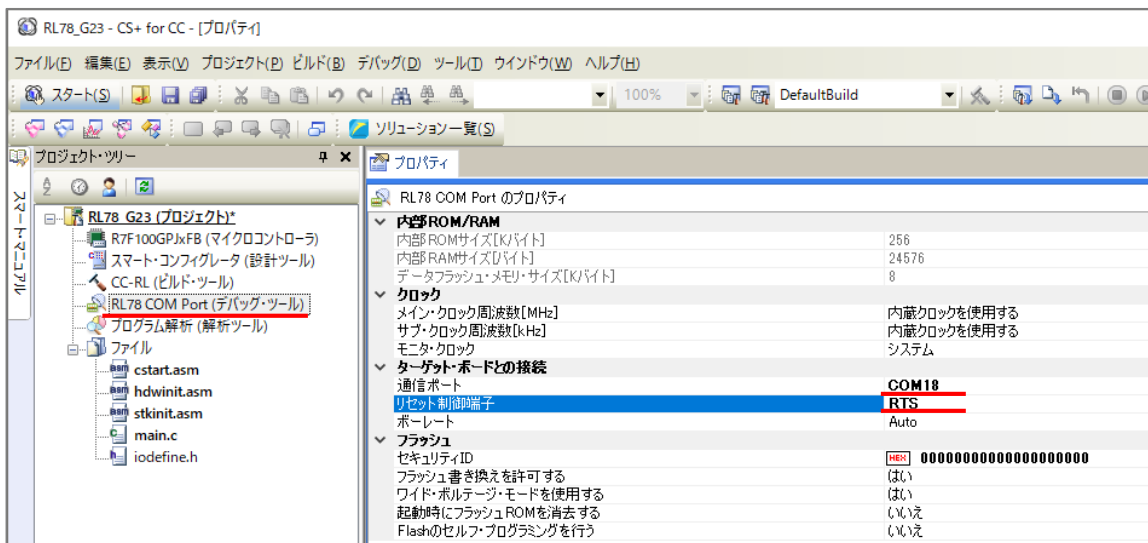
RL78_G23 - CS+ for CC - [プロパティ]

ファイル(F) 編集(E) 表示(V) プロジェクト(P) ビルド(B) デバッグ(D) ツール(T) ウインドウ(W) ヘルプ(H)

スタート(S) 100% DefaultBuild

ソリューション一覧(S)

プロジェクト・ツリー

スマート・マニュアル

RL78_G23 (プロジェクト)*
R7F100GPJxFB (マイクロコントローラ)
スマート・コンフィグレータ (設計ツール)
CC-RL (ビルド・ツール)
RL78 COM Port (デバッグ・ツール)
プログラム解析 (解析ツール)
ファイル
cstart.asm
hdwinit.asm
stkinit.asm
main.c
iodefine.h

プロパティ

RL78 COM Port のプロパティ

| | |
|---|---|
| 内部ROM/RAM | |
| 内部ROMサイズ[Kバイト] | 256 |
| 内部RAMサイズ[バイト] | 24576 |
| データフラッシュ・メモリ・サイズ[Kバイト] | 8 |
| クロック | |
| メイン・クロック周波数[MHz] | 内蔵クロックを使用する |
| サブ・クロック周波数[kHz] | 内蔵クロックを使用する |
| モニタ・クロック | システム |
| ターゲット・ボードとの接続 | |
| 通信ポート | COM18 |
| リセット制御端子 | RTS |
| ボーレート | Auto |
| フラッシュ | |
| セキュリティID | HEX 00000000000000000000 |
| フラッシュ書き換えを許可する | はい |
| ワイド・ボルテージ・モードを使用する | はい |
| 起動時にフラッシュROMを消去する | いいえ |
| Flashのセルフ・プログラミングを行う | いいえ |